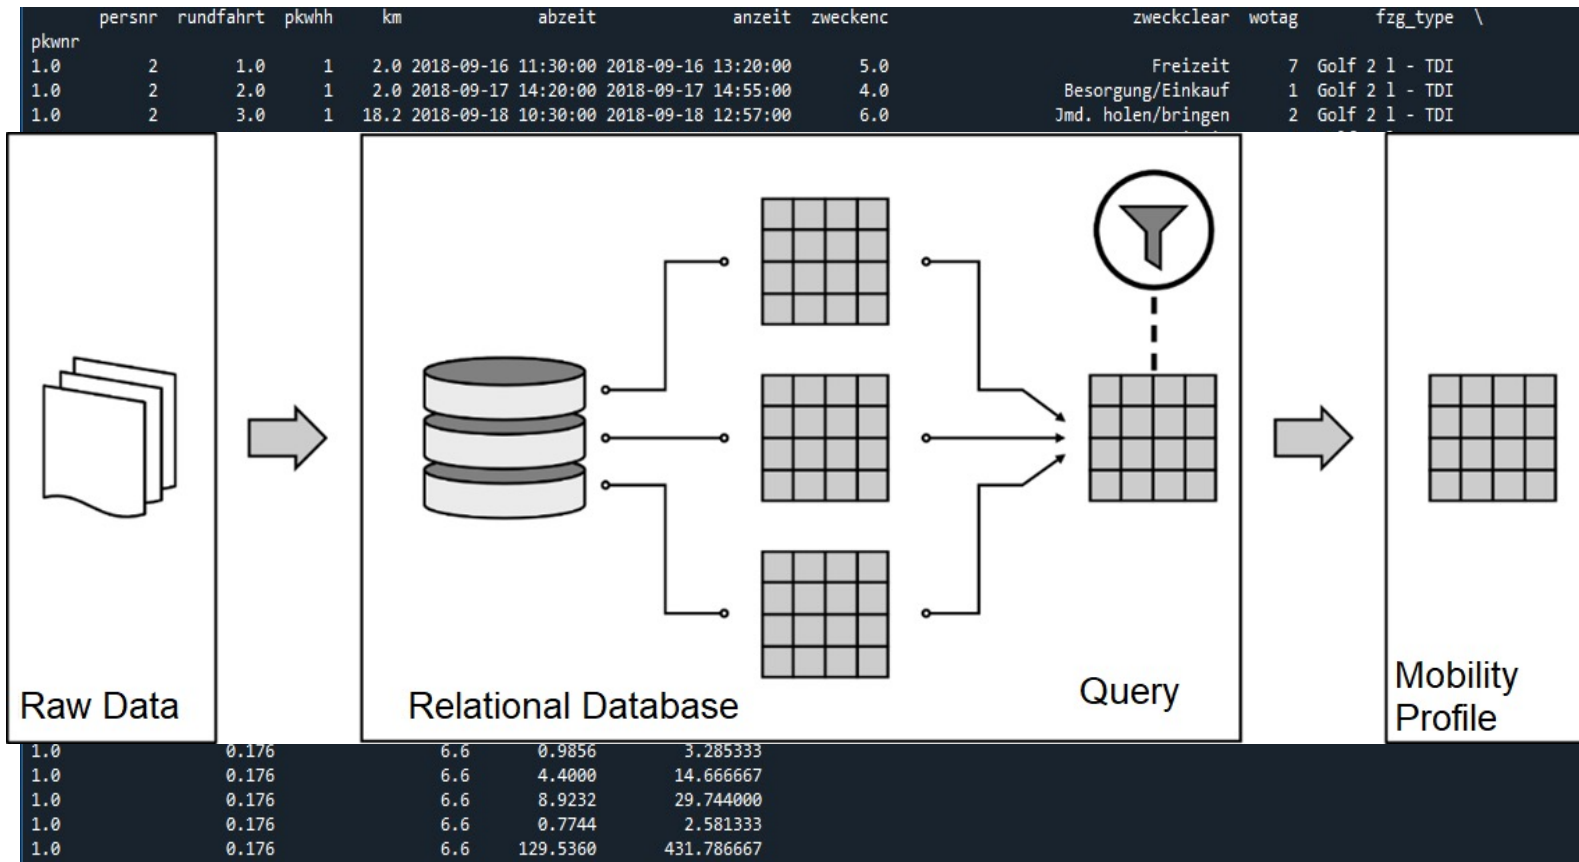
| | persnr | rundfahrt | pkwhh | km | abzeit | anzeit | zweckenc | zweckclear | wotag | fzg_type \ |
|---|---|---|---|---|---|---|---|---|---|---|
| pkwnr | | | | | | | | | | |
| 1.0 | 2 | 1.0 | 1 | 2.0 | 2018-09-16 11:30:00 | 2018-09-16 13:20:00 | 5.0 | Freizeit | 7 | Golf 2 l - TDI |
| 1.0 | 2 | 2.0 | 1 | 2.0 | 2018-09-17 14:20:00 | 2018-09-17 14:55:00 | 4.0 | Besorgung/Einkauf | 1 | Golf 2 l - TDI |
| 1.0 | 2 | 3.0 | 1 | 18.2 | 2018-09-18 10:30:00 | 2018-09-18 12:57:00 | 6.0 | Jmd. holen/bringen | 2 | Golf 2 l - TDI |

Raw Data

Relational Database

Query

Mobility Profile

| | | | | |
|---|---|---|---|---|
| 1.0 | 0.176 | 6.6 | 0.9856 | 3.285333 |
| 1.0 | 0.176 | 6.6 | 4.4000 | 14.666667 |
| 1.0 | 0.176 | 6.6 | 8.9232 | 29.744000 |
| 1.0 | 0.176 | 6.6 | 0.7744 | 2.581333 |
| 1.0 | 0.176 | 6.6 | 129.5360 | 431.786667 |